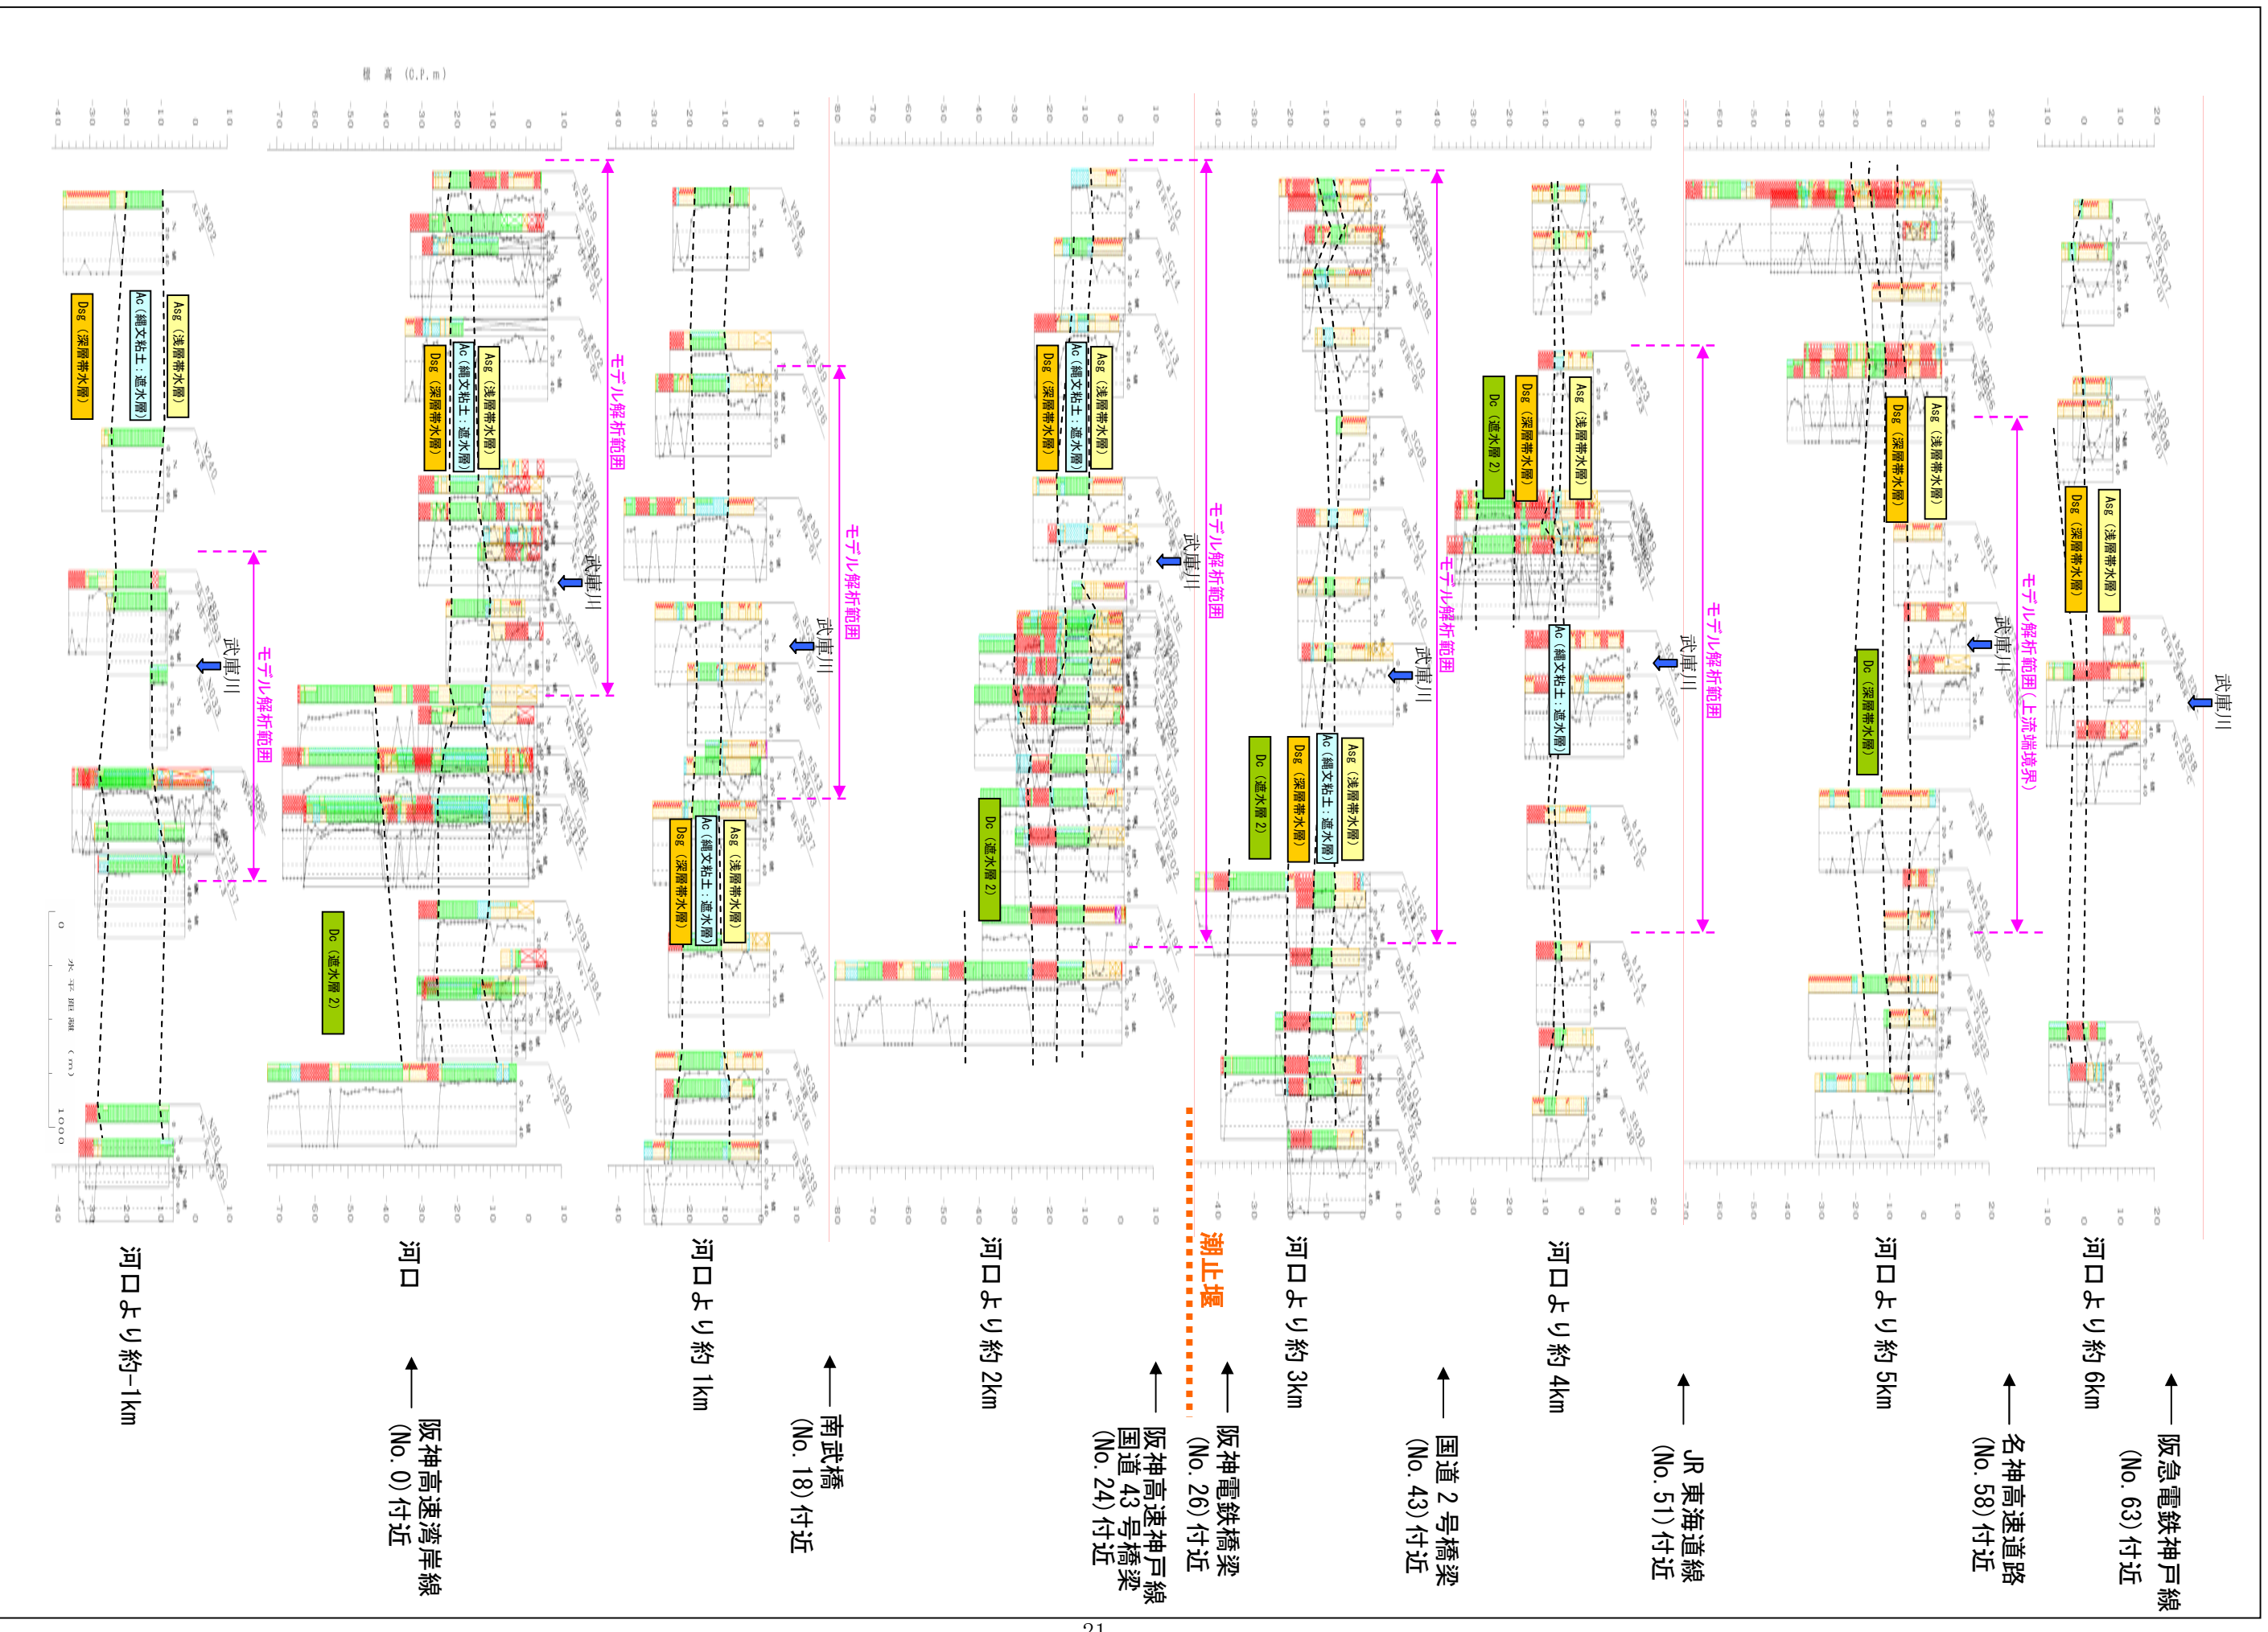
標高（O.P.m）

河口より約-1km
河口
← 阪神高速湾岸線 (No. 0) 付近
河口より約 1km
← 南武橋 (No. 18) 付近
河口より約 2km
← 阪神高速神戸線 国道 43 号橋梁 (No. 24) 付近
潮止堰
← 阪神電鉄橋梁 (No. 26) 付近
河口より約 3km
← 国道 2 号橋梁 (No. 43) 付近
河口より約 4km
← JR 東海道線 (No. 51) 付近
河口より約 5km
← 名神高速道路 (No. 58) 付近
河口より約 6km
← 阪急電鉄神戸線 (No. 63) 付近

Asg（浅層帯水層）
Ac（縄文粘土：遮水層）
Dsg（深層帯水層）
Dc（遮水層 2）

モデル解析範囲
モデル解析範囲（上流端境界）
武庫川

水平距離（m）
0
1000

-40 -30 -20 -10 0 10
-70 -60 -50 -40 -30 -20 -10 0 10
-80 -70 -60 -50 -40 -30 -20 -10 0 10
-40 -30 -20 -10 0 10 20
-70 -60 -50 -40 -30 -20 -10 0 10 20
-10 0 10 20

21